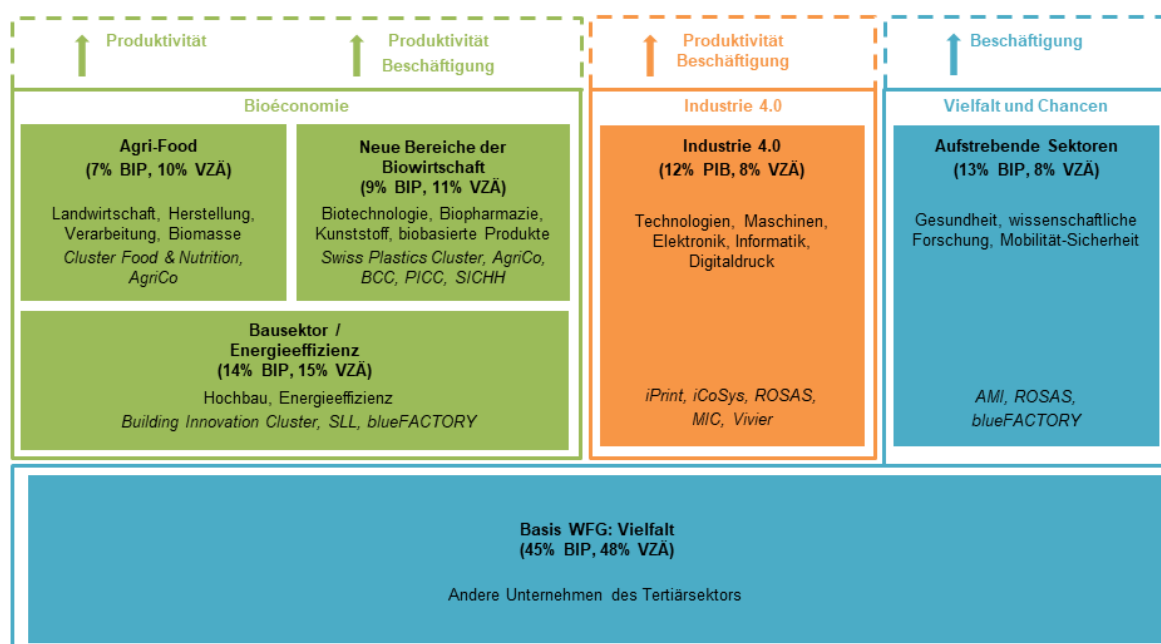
Produktivität

Produktivität
Beschäftigung

Produktivität
Beschäftigung

Beschäftigung

Bioéconomie

Agri-Food
(7% BIP, 10% VZÄ)

Landwirtschaft, Herstellung, Verarbeitung, Biomasse
*Cluster Food & Nutrition, AgriCo*

Neue Bereiche der Biowirtschaft
(9% BIP, 11% VZÄ)

Biotechnologie, Biopharmazie, Kunststoff, biobasierte Produkte
*Swiss Plastics Cluster, AgriCo, BCC, PICC, SICHH*

Bausektor / Energieeffizienz
(14% BIP, 15% VZÄ)

Hochbau, Energieeffizienz
*Building Innovation Cluster, SLL, blueFACTORY*

Industrie 4.0

Industrie 4.0
(12% PIB, 8% VZÄ)

Technologien, Maschinen, Elektronik, Informatik, Digitaldruck

*iPrint, iCoSys, ROSAS, MIC, Vivier*

Vielfalt und Chancen

Aufstrebende Sektoren
(13% BIP, 8% VZÄ)

Gesundheit, wissenschaftliche Forschung, Mobilität-Sicherheit

*AMI, ROSAS, blueFACTORY*

Basis WFG: Vielfalt
(45% BIP, 48% VZÄ)

Andere Unternehmen des Tertiärsektors